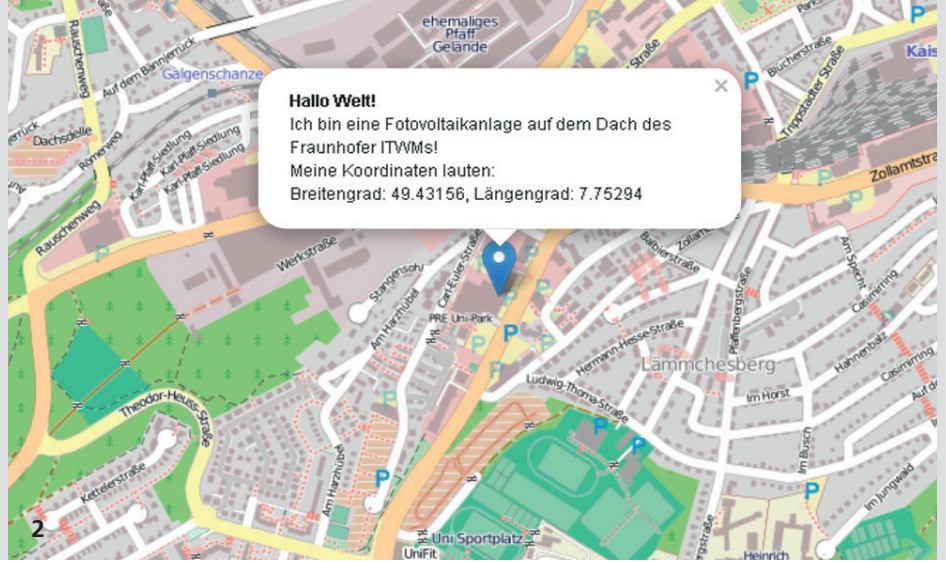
Hallo Welt!
Ich bin eine Fotovoltaikanlage auf dem Dach des Fraunhofer ITWMs!
Meine Koordinaten lauten:
Breitengrad: 49.43156, Längengrad: 7.75294

×

ehemaliges Pfaff Gelände
Galgenschanze
Rauschenweg
Auf dem Bännjerrück
Dachsdelle
Römerweg
Karl-Pfaff-Siedlung
Karl-Pfaff-Siedlung
Karl-Pfaff-Siedlung
Rauschenweg
Werkstraße
Stangensohl
Am Harzhübel
Carl-Euler-Straße
PRE Uni-Park
Theodor-Heuss-Straße
Kettelerstraße
Am Harzhübel
Uni Sportplatz
UniFit
Blücherstraße
Trippstadter Straße
Zollamtstraße
Kais
Balbierstraße
Zollamt
Pfaffenbergstraße
Am Sopenti
Casimirring
Hermann-Hesse-Straße
Lämmchesberg
Hahnenbalz
Casimirring
Ludwig-Thoma-Straße
Im Horst
Im Busch
Auf de
Im Jungwald
Heinrich
Straße
P
2